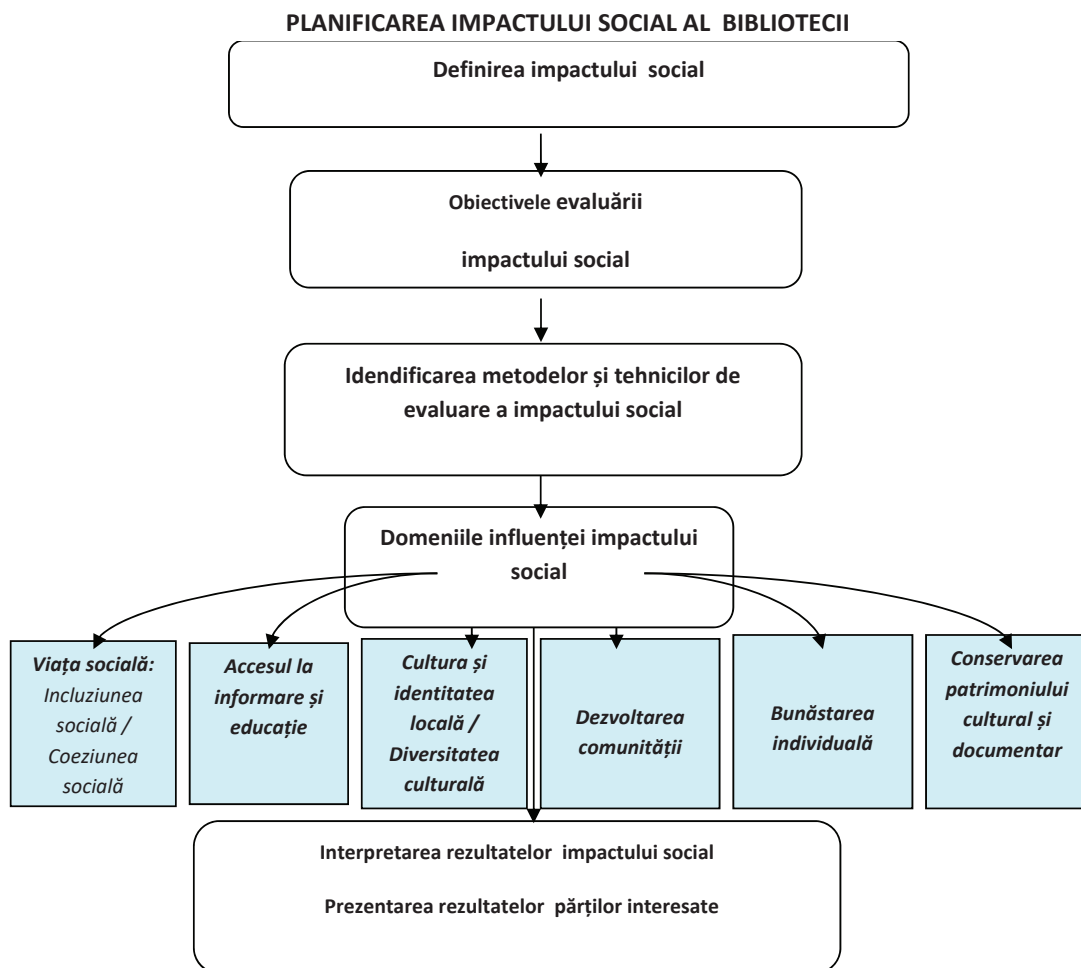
PLANIFICAREA IMPACTULUI SOCIAL AL BIBLIOTECII

Definirea impactului social

Obiectivele evaluării

impactului social

Idendificarea metodelor și tehnicilor de evaluare a impactului social

Domeniile influenței impactului social

Viața socială: Incluziunea socială / Coeziunea socială

Accesul la informare și educație

Cultura și identitatea locală / Diversitatea culturală

Dezvoltarea comunității

Bunăstarea individuală

Conservarea patrimoniului cultural și documentar

Interpretarea rezultatelor impactului social

Prezentarea rezultatelor părților interesate